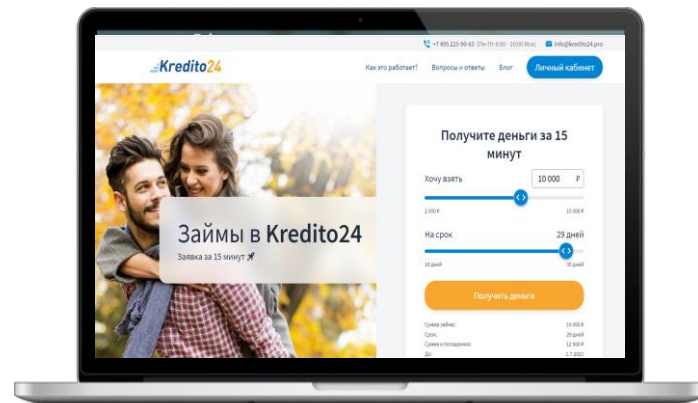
+7 495 225-90-63 (Пн-Пт 8:00 - 20:00 Мск) info@kredito24.pro

Kredito24

Как это работает? Вопросы и ответы Блог Личный кабинет

Займы в Kredito24

Заявка за 15 минут

Получите деньги за 15 минут

Хочу взять 10 000 ₽

2 000 ₽ 15 000 ₽

На срок 29 дней

10 дней 30 дней

Получить деньги

Сумма займа: 10 000 ₽
Срок: 29 дней
Сумма к погашению: 12 900 ₽
До: 1.7.2021